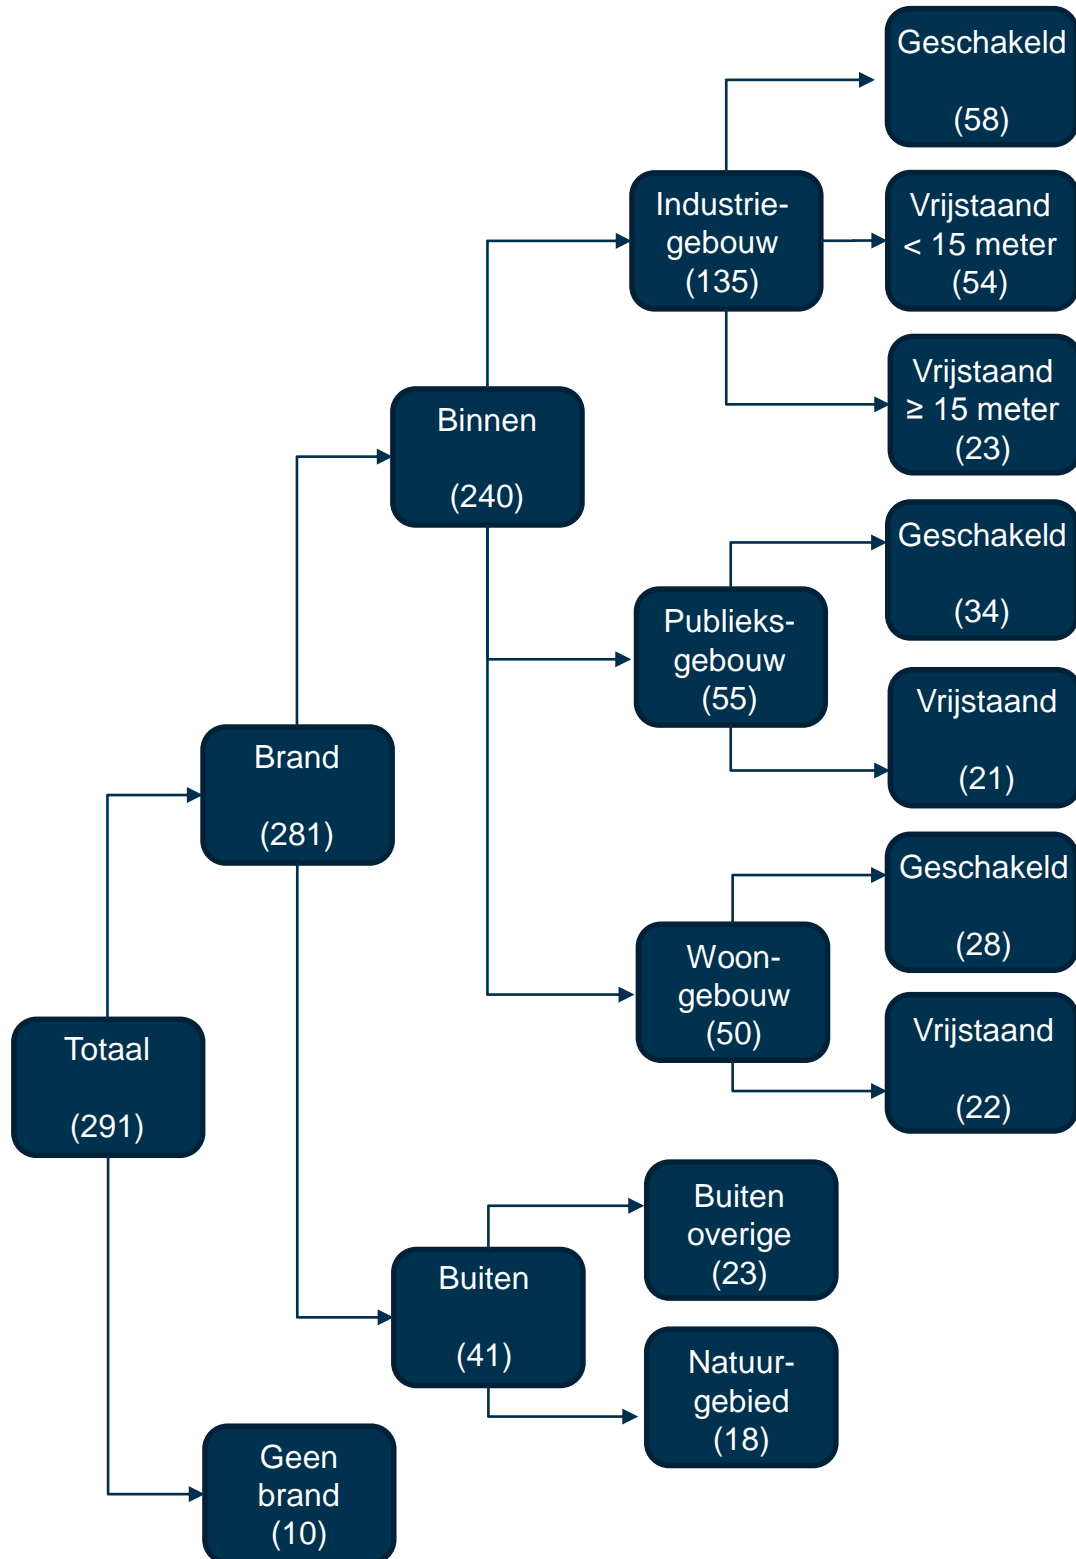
Geschakeld

(58)

Industrie-
gebouw
(135)

Vrijstaand
< 15 meter
(54)

Vrijstaand
≥ 15 meter
(23)

Binnen

(240)

Geschakeld

(34)

Publieks-
gebouw
(55)

Vrijstaand

(21)

Brand

(281)

Geschakeld

(28)

Woon-
gebouw
(50)

Totaal

(291)

Vrijstaand

(22)

Buiten
overige
(23)

Buiten

(41)

Natuur-
gebied
(18)

Geen
brand
(10)